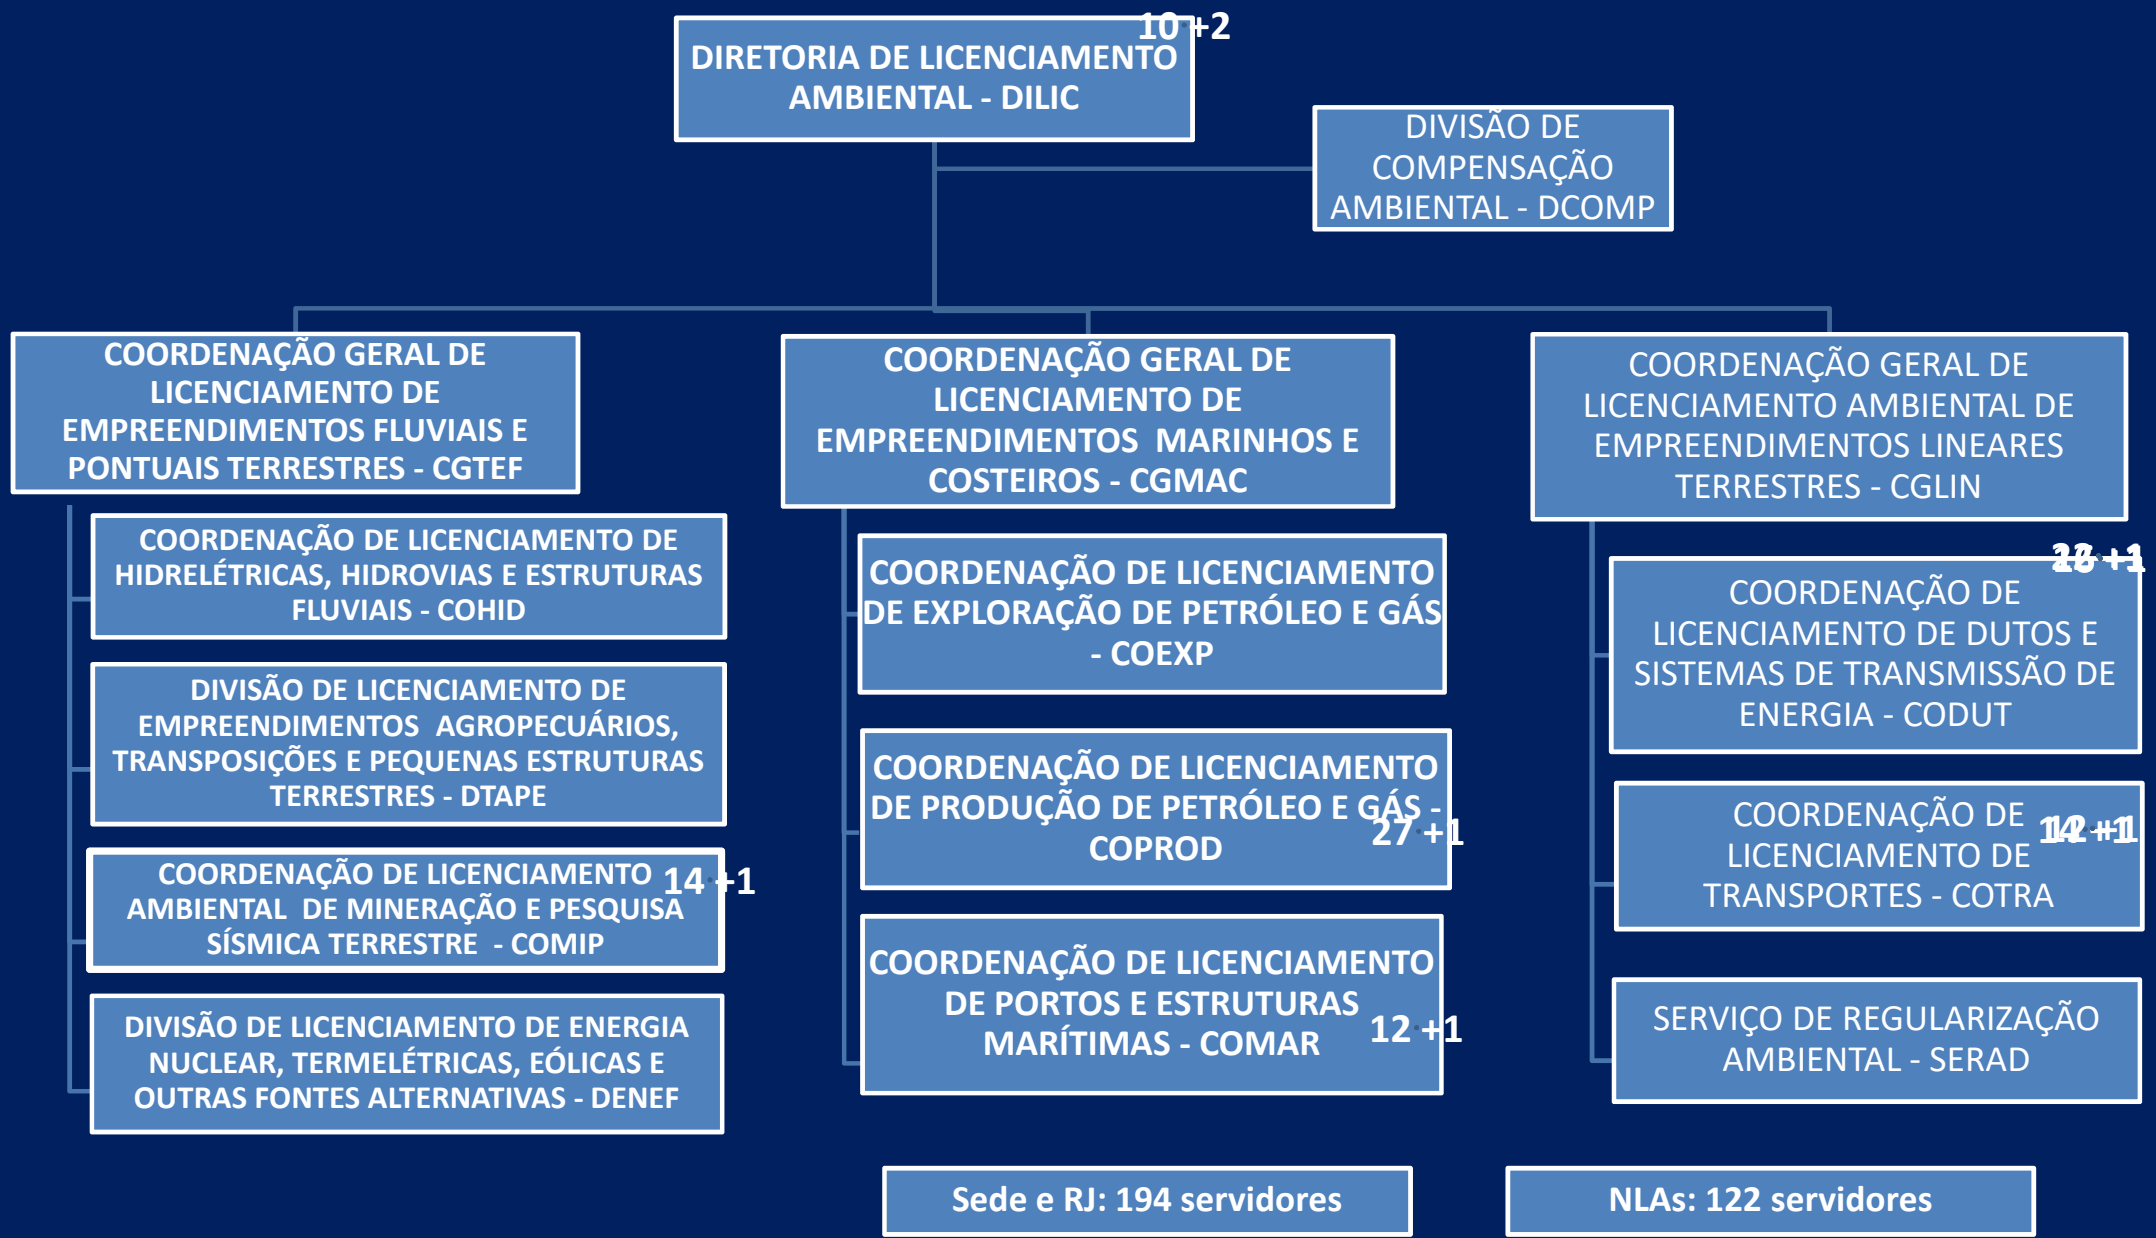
DIRETORIA DE LICENCIAMENTO AMBIENTAL - DILIC

10 +2

DIVISÃO DE COMPENSAÇÃO AMBIENTAL - DCOMP

COORDENAÇÃO GERAL DE LICENCIAMENTO DE EMPREENDIMENTOS FLUVIAIS E PONTUAIS TERRESTRES - CGTEF

COORDENAÇÃO DE LICENCIAMENTO DE HIDRELÉTRICAS, HIDROVIAS E ESTRUTURAS FLUVIAIS - COHID

DIVISÃO DE LICENCIAMENTO DE EMPREENDIMENTOS AGROPECUÁRIOS, TRANSPOSIÇÕES E PEQUENAS ESTRUTURAS TERRESTRES - DTAPE

COORDENAÇÃO DE LICENCIAMENTO AMBIENTAL DE MINERAÇÃO E PESQUISA SÍSMICA TERRESTRE - COMIP

14 +1

DIVISÃO DE LICENCIAMENTO DE ENERGIA NUCLEAR, TERMELÉTRICAS, EÓLICAS E OUTRAS FONTES ALTERNATIVAS - DENEF

COORDENAÇÃO GERAL DE LICENCIAMENTO DE EMPREENDIMENTOS MARINHOS E COSTEIROS - CGMAC

COORDENAÇÃO DE LICENCIAMENTO DE EXPLORAÇÃO DE PETRÓLEO E GÁS - COEXP

COORDENAÇÃO DE LICENCIAMENTO DE PRODUÇÃO DE PETRÓLEO E GÁS - COPROD

27 +1

COORDENAÇÃO DE LICENCIAMENTO DE PORTOS E ESTRUTURAS MARÍTIMAS - COMAR

12 +1

COORDENAÇÃO GERAL DE LICENCIAMENTO AMBIENTAL DE EMPREENDIMENTOS LINEARES TERRESTRES - CGLIN

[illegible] +1

COORDENAÇÃO DE LICENCIAMENTO DE DUTOS E SISTEMAS DE TRANSMISSÃO DE ENERGIA - CODUT

COORDENAÇÃO DE LICENCIAMENTO DE TRANSPORTES - COTRA

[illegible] +1

SERVIÇO DE REGULARIZAÇÃO AMBIENTAL - SERAD

Sede e RJ: 194 servidores

NLAs: 122 servidores